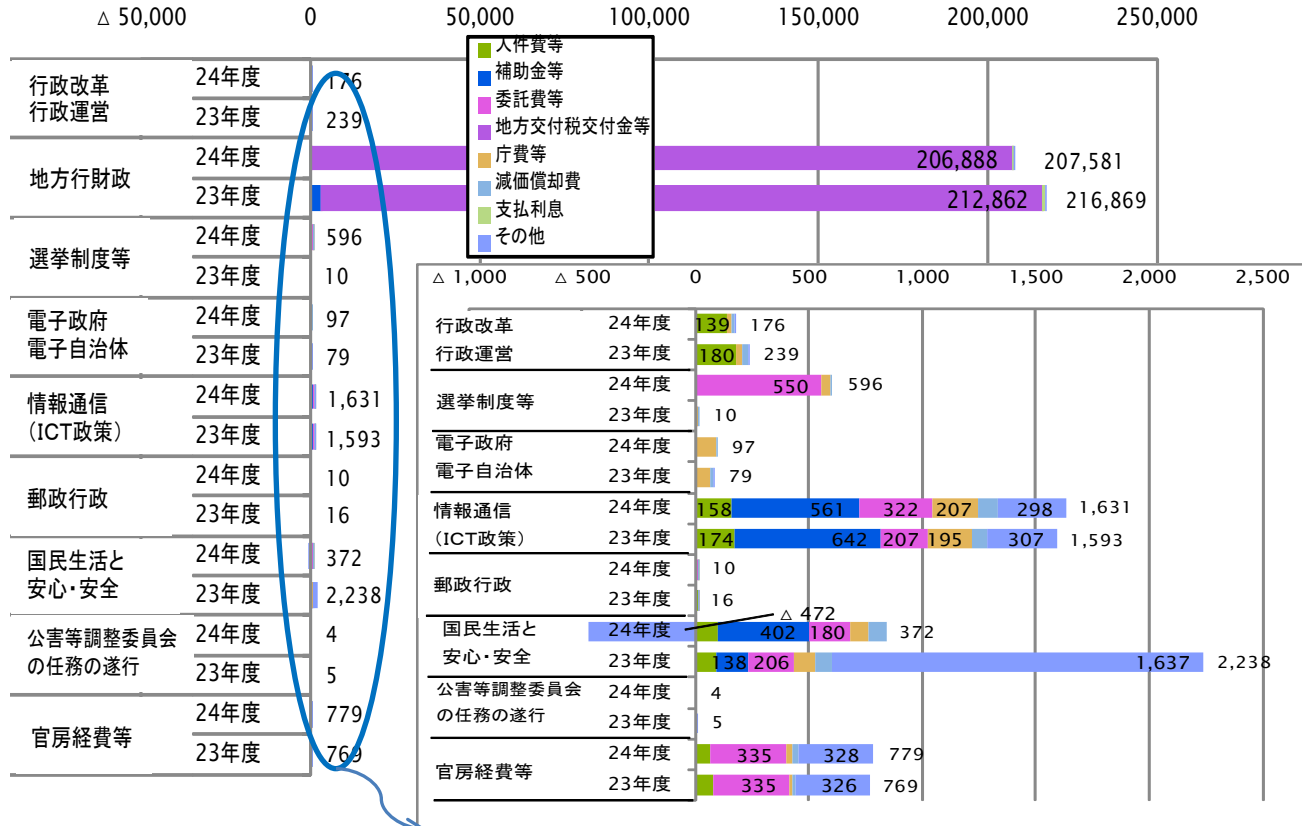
△ 50,000 0 50,000 100,000 150,000 200,000 250,000

人件費等
補助金等
委託費等
地方交付税交付金等
庁費等
減価償却費
支払利息
その他

| | | |
|---|---|---|
| 行政改革 行政運営 | 24年度 | 176 |
| | 23年度 | 239 |
| 地方行財政 | 24年度 | 206,888 207,581 |
| | 23年度 | 212,862 216,869 |
| 選挙制度等 | 24年度 | 596 |
| | 23年度 | 10 |
| 電子政府 電子自治体 | 24年度 | 97 |
| | 23年度 | 79 |
| 情報通信 (ICT政策) | 24年度 | 1,631 |
| | 23年度 | 1,593 |
| 郵政行政 | 24年度 | 10 |
| | 23年度 | 16 |
| 国民生活と 安心・安全 | 24年度 | 372 |
| | 23年度 | 2,238 |
| 公害等調整委員会の任務の遂行 | 24年度 | 4 |
| | 23年度 | 5 |
| 官房経費等 | 24年度 | 779 |
| | 23年度 | 769 |

△ 1,000 △ 500 0 500 1,000 1,500 2,000 2,500

| | | |
|---|---|---|
| 行政改革 行政運営 | 24年度 | 139 176 |
| | 23年度 | 180 239 |
| 選挙制度等 | 24年度 | 550 596 |
| | 23年度 | 10 |
| 電子政府 電子自治体 | 24年度 | 97 |
| | 23年度 | 79 |
| 情報通信 (ICT政策) | 24年度 | 158 561 322 207 298 1,631 |
| | 23年度 | 174 642 207 195 307 1,593 |
| 郵政行政 | 24年度 | 10 |
| | 23年度 | 16 |
| 国民生活と 安心・安全 | 24年度 | △ 472 402 180 372 |
| | 23年度 | 138 206 1,637 2,238 |
| 公害等調整委員会の任務の遂行 | 24年度 | 4 |
| | 23年度 | 5 |
| 官房経費等 | 24年度 | 335 328 779 |
| | 23年度 | 335 326 769 |